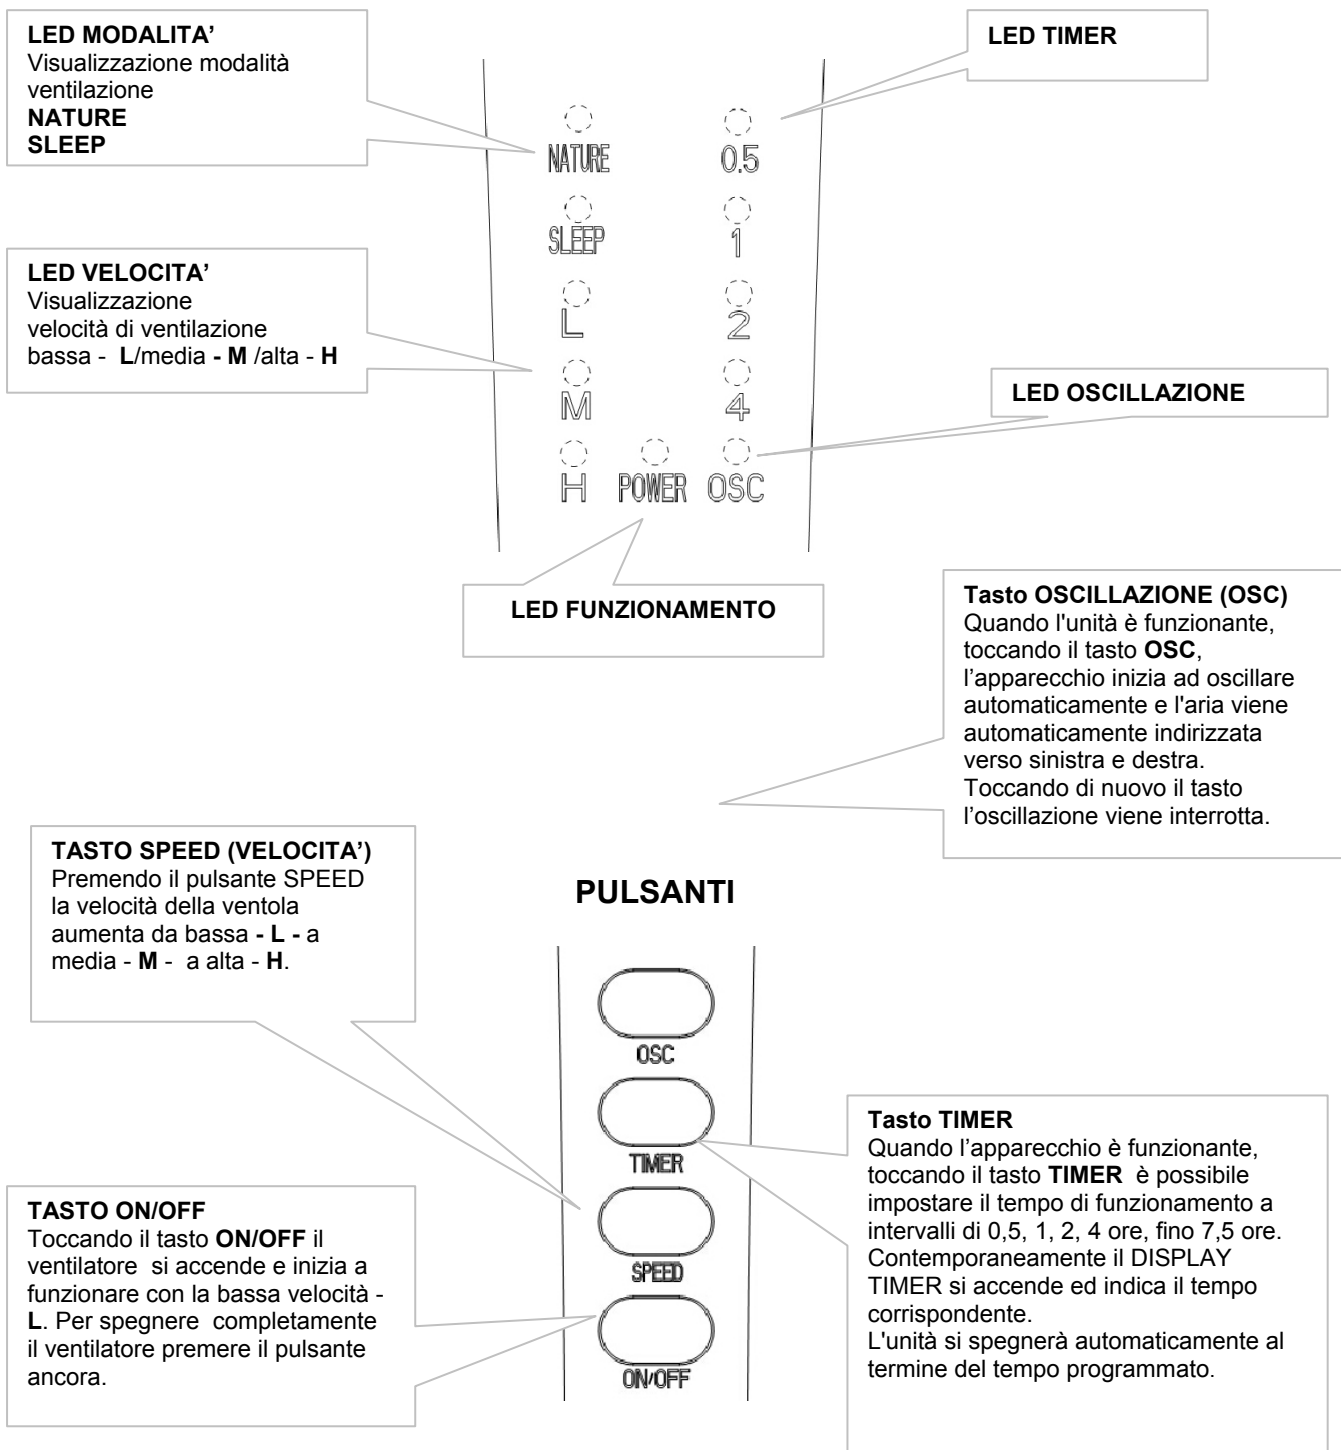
**LED MODALITA'**
Visualizzazione modalità ventilazione
**NATURE**
**SLEEP**

**LED TIMER**

NATURE 0.5

SLEEP 1

**LED VELOCITA'**
Visualizzazione velocità di ventilazione bassa - **L**/media **- M** /alta - **H**

L 2

M 4

**LED OSCILLAZIONE**

H POWER OSC

**LED FUNZIONAMENTO**

**Tasto OSCILLAZIONE (OSC)**
Quando l'unità è funzionante, toccando il tasto **OSC**, l'apparecchio inizia ad oscillare automaticamente e l'aria viene automaticamente indirizzata verso sinistra e destra. Toccando di nuovo il tasto l'oscillazione viene interrotta.

**TASTO SPEED (VELOCITA')**
Premendo il pulsante SPEED la velocità della ventola aumenta da bassa **- L -** a media - **M** - a alta - **H**.

**PULSANTI**

OSC

TIMER

SPEED

ON/OFF

**Tasto TIMER**
Quando l'apparecchio è funzionante, toccando il tasto **TIMER** è possibile impostare il tempo di funzionamento a intervalli di 0,5, 1, 2, 4 ore, fino 7,5 ore. Contemporaneamente il DISPLAY TIMER si accende ed indica il tempo corrispondente.
L'unità si spegnerà automaticamente al termine del tempo programmato.

**TASTO ON/OFF**
Toccando il tasto **ON/OFF** il ventilatore si accende e inizia a funzionare con la bassa velocità - **L**. Per spegnere completamente il ventilatore premere il pulsante ancora.